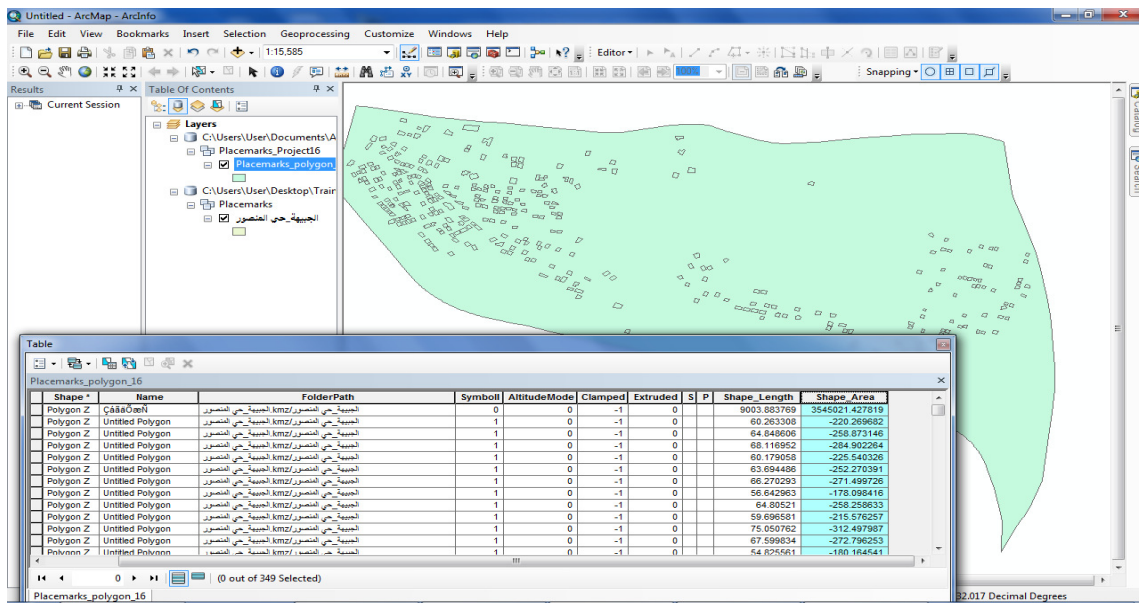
Untitled - ArcMap - ArcInfo

File Edit View Bookmarks Insert Selection Geoprocessing Customize Windows Help

1:15,585

Editor

Snapping

Results

Current Session

Table Of Contents

Layers

C:\Users\User\Documents\A

Placemarks_Project16

Placemarks_polygon_

C:\Users\User\Desktop\Trair

Placemarks

الجبيهة_حي المنصور

Table

Placemarks_polygon_16

| Shape * | Name | FolderPath | Symboll | AltitudeMode | Clamped | Extruded | S | P | Shape_Length | Shape_Area |
|---|---|---|---|---|---|---|---|---|---|---|
| Polygon Z | ÇáãäÕæÑ | الجبيهة_حي المنصور.kmz/الجبيهة_حي المنصور | 0 | 0 | -1 | 0 | | | 9003.883769 | 3545021.427819 |
| Polygon Z | Untitled Polygon | الجبيهة_حي المنصور.kmz/الجبيهة_حي المنصور | 1 | 0 | -1 | 0 | | | 60.263308 | -220.269682 |
| Polygon Z | Untitled Polygon | الجبيهة_حي المنصور.kmz/الجبيهة_حي المنصور | 1 | 0 | -1 | 0 | | | 64.848606 | -258.873146 |
| Polygon Z | Untitled Polygon | الجبيهة_حي المنصور.kmz/الجبيهة_حي المنصور | 1 | 0 | -1 | 0 | | | 68.116952 | -284.902264 |
| Polygon Z | Untitled Polygon | الجبيهة_حي المنصور.kmz/الجبيهة_حي المنصور | 1 | 0 | -1 | 0 | | | 60.179058 | -225.540326 |
| Polygon Z | Untitled Polygon | الجبيهة_حي المنصور.kmz/الجبيهة_حي المنصور | 1 | 0 | -1 | 0 | | | 63.694486 | -252.270391 |
| Polygon Z | Untitled Polygon | الجبيهة_حي المنصور.kmz/الجبيهة_حي المنصور | 1 | 0 | -1 | 0 | | | 66.270293 | -271.499726 |
| Polygon Z | Untitled Polygon | الجبيهة_حي المنصور.kmz/الجبيهة_حي المنصور | 1 | 0 | -1 | 0 | | | 56.642963 | -178.098416 |
| Polygon Z | Untitled Polygon | الجبيهة_حي المنصور.kmz/الجبيهة_حي المنصور | 1 | 0 | -1 | 0 | | | 64.80521 | -258.258633 |
| Polygon Z | Untitled Polygon | الجبيهة_حي المنصور.kmz/الجبيهة_حي المنصور | 1 | 0 | -1 | 0 | | | 59.696581 | -215.576257 |
| Polygon Z | Untitled Polygon | الجبيهة_حي المنصور.kmz/الجبيهة_حي المنصور | 1 | 0 | -1 | 0 | | | 75.050762 | -312.497987 |
| Polygon Z | Untitled Polygon | الجبيهة_حي المنصور.kmz/الجبيهة_حي المنصور | 1 | 0 | -1 | 0 | | | 67.599834 | -272.796253 |
| Polygon Z | Untitled Polygon | الجبيهة_حي المنصور.kmz/الجبيهة_حي المنصور | 1 | 0 | -1 | 0 | | | 54.825561 | -180.164541 |

0 (0 out of 349 Selected)

Placemarks_polygon_16

32.017 Decimal Degrees